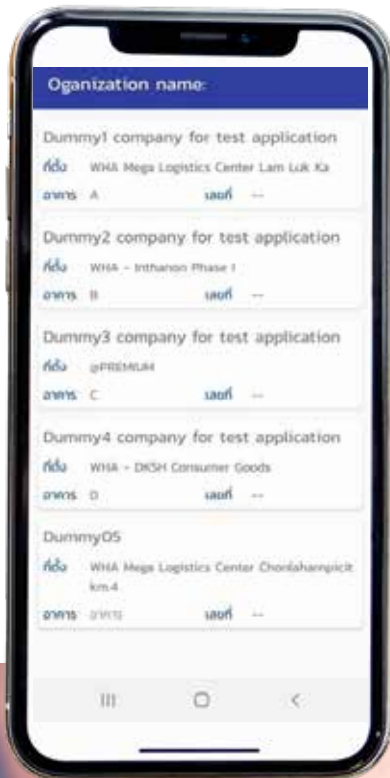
Oganization name:

Dummy1 company for test application
ที่ตั้ง WHA Mega Logistics Center Lam Luk Ka
อาคาร A เลขที่ --

Dummy2 company for test application
ที่ตั้ง WHA - Inthanon Phase I
อาคาร B เลขที่ --

Dummy3 company for test application
ที่ตั้ง @PREMIUM
อาคาร C เลขที่ --

Dummy4 company for test application
ที่ตั้ง WHA - DKSH Consumer Goods
อาคาร D เลขที่ --

Dummy05
ที่ตั้ง WHA Mega Logistics Center Chonlaharnpicit km.4
อาคาร อาคาร เลขที่ --